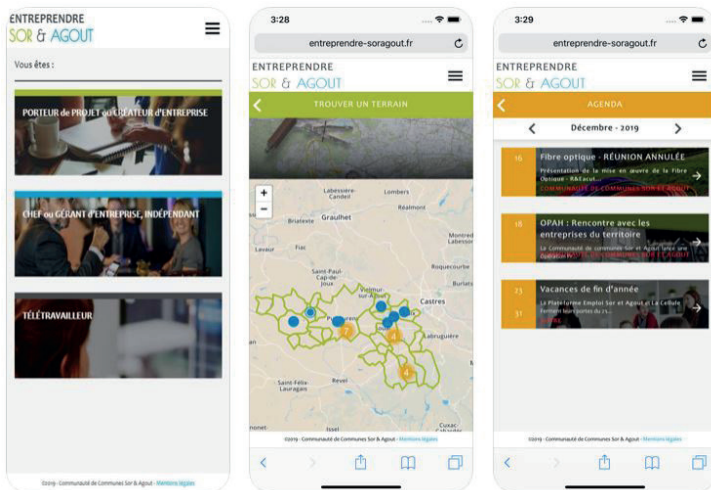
ENTREPRENDRE
SOR & AGOUT

Vous êtes :

PORTEUR de PROJET ou CRÉATEUR d'ENTREPRISE

CHEF ou GÉRANT d'ENTREPRISE, INDÉPENDANT

TÉLÉTRAVAILLEUR

©2019 - Communauté de Communes Sor & Agout - Mentions légales

3:28

entreprendre-soragout.fr

ENTREPRENDRE
SOR & AGOUT

TROUVER UN TERRAIN

+
−

Labessière-Candeil
Lombers
Briatexte
Graulhet
Réalmont
Lavaur
Saint-Paul-Cap-de-Joux
Vielmur-sur-Agout
Castres
Puylaurens
Roquecourbe
Labruguière
Revel
Saint-Félix-Lauragais
Cuxac

2
3
4

©2019 - Communauté de Communes Sor & Agout - Mentions légales

3:29

entreprendre-soragout.fr

ENTREPRENDRE
SOR & AGOUT

AGENDA

Décembre - 2019

16
Fibre optique - RÉUNION ANNULÉE
Présentation de la mise en œuvre de la Fibre Optique - R&Eacut...
COMMUNAUTÉ DE COMMUNES SOR ET AGOUT

18
OPAH : Rencontre avec les entreprises du territoire
La Communauté de communes Sor et Agout lance une Opération P...
COMMUNAUTÉ DE COMMUNES SOR ET AGOUT

23
31
Vacances de fin d'année
La Plateforme Emploi Sor et Agout et La Cellule fermeront leurs portes du 23...

©2019 - Communauté de Communes Sor & Agout - Mentions légales